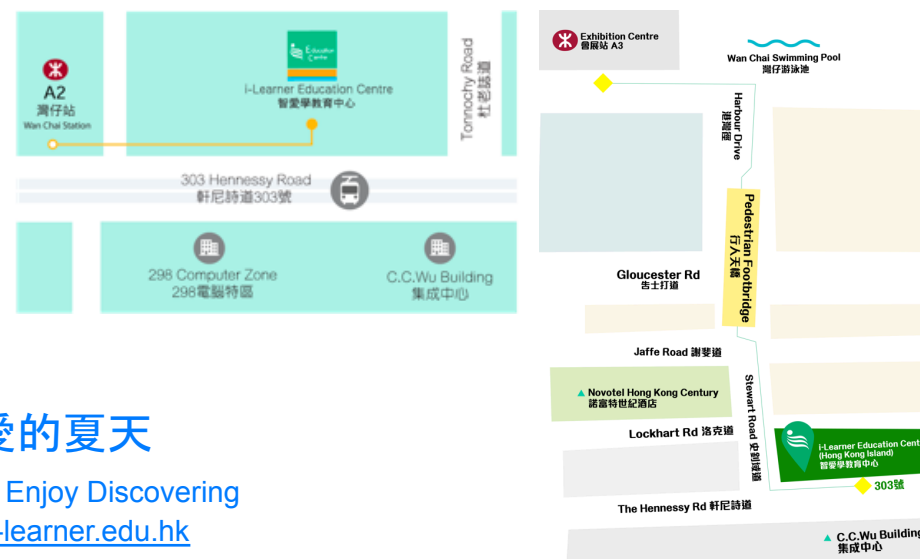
A2
灣仔站
Wan Chai Station

Education Centre
i-Learner Education Centre
智愛學教育中心

Tonnochy Road
杜老誌道

303 Hennessy Road
軒尼詩道303號

298 Computer Zone
298電腦特區

C.C.Wu Building
集成中心

愛的夏天
Enjoy Discovering
i-learner.edu.hk

Exhibition Centre
會展站 A3

Wan Chai Swimming Pool
灣仔游泳池

Harbour Drive
港灣徑

Pedestrian Footbridge
行人天橋

Gloucester Rd
告士打道

Jaffe Road 謝斐道

Novotel Hong Kong Century
諾富特世紀酒店

Stewart Road 史釗域道

Lockhart Rd 洛克道

i-Learner Education Cent
(Hong Kong Island)
智愛學教育中心

303號

The Hennessy Rd 軒尼詩道

C.C.Wu Building
集成中心